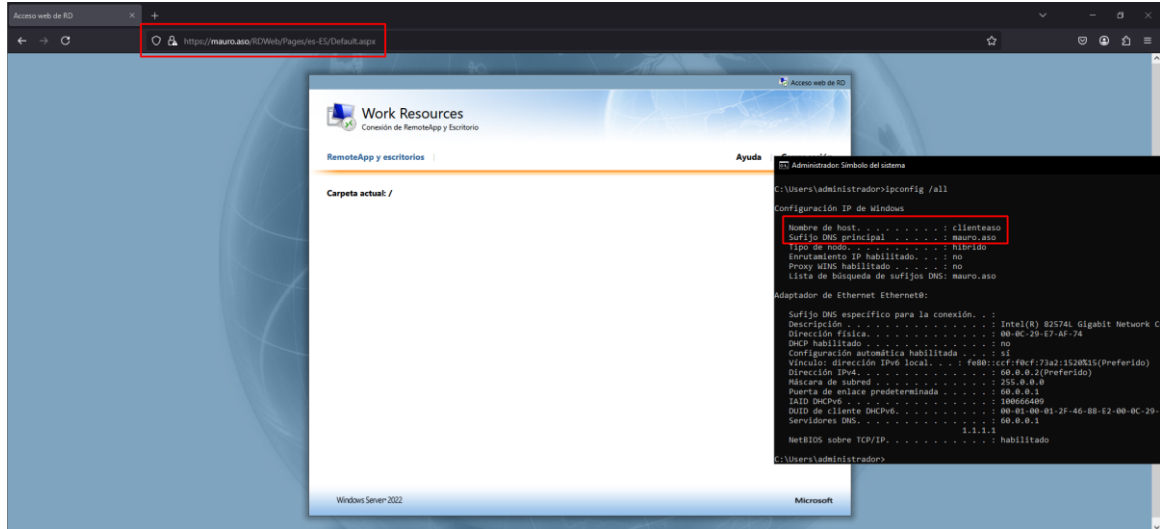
Acceso web de RD

https://mauro.aso/RDWeb/Pages/es-ES/Default.aspx

Acceso web de RD

Work Resources
Conexión de RemoteApp y Escritorio

RemoteApp y escritorios

Ayuda

Carpeta actual: /

Windows Server 2022

Microsoft

Administrador: Símbolo del sistema

C:\Users\administrador>ipconfig /all

Configuración IP de Windows

Nombre de host. . . . . . . . . : clienteaso
Sufijo DNS principal . . . . . : mauro.aso
Tipo de nodo. . . . . . . . . . : híbrido
Enrutamiento IP habilitado. . . : no
Proxy WINS habilitado . . . . . : no
Lista de búsqueda de sufijos DNS: mauro.aso

Adaptador de Ethernet Ethernet0:

Sufijo DNS específico para la conexión. . :
Descripción . . . . . . . . . . . . . . . : Intel(R) 82574L Gigabit Network C
Dirección física. . . . . . . . . . . . . : 00-0C-29-E7-AF-74
DHCP habilitado . . . . . . . . . . . . . : no
Configuración automática habilitada . . . : sí
Vínculo: dirección IPv6 local. . . : fe80::ccf:f0cf:73a2:1520%15(Preferido)
Dirección IPv4. . . . . . . . . . . . . . : 60.0.0.2(Preferido)
Máscara de subred . . . . . . . . . . . . : 255.0.0.0
Puerta de enlace predeterminada . . . . . : 60.0.0.1
IAID DHCPv6 . . . . . . . . . . . . . . . : 100666409
DUID de cliente DHCPv6. . . . . . . . . . : 00-01-00-01-2F-46-88-E2-00-0C-29-
Servidores DNS. . . . . . . . . . . . . . : 60.0.0.1
1.1.1.1
NetBIOS sobre TCP/IP. . . . . . . . . . . : habilitado

C:\Users\administrador>